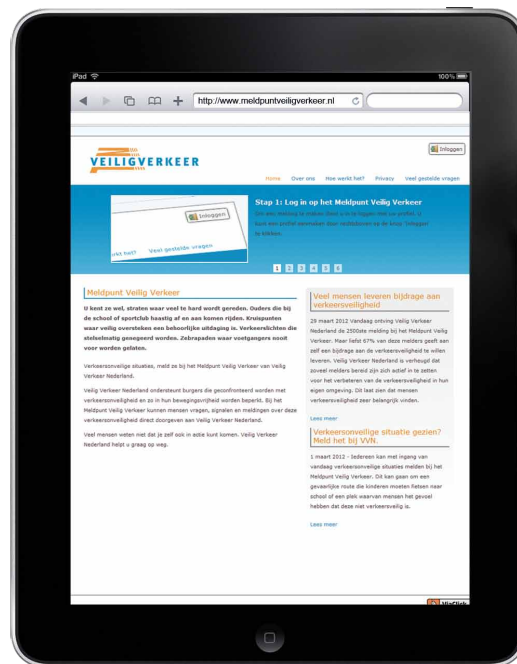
iPad

100%

http://www.meldpuntveiligverkeer.nl

VEILIG VERKEER

Inloggen

Home Over ons Hoe werkt het? Privacy Veel gestelde vragen

Stap 1: Log in op het Meldpunt Veilig Verkeer

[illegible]

Inloggen

erkt het? Veel gestelde vragen

1 2 3 4 5 6

Meldpunt Veilig Verkeer

U kent ze wel, straten waar veel te hard wordt gereden. Ouders die bij de school of sportclub haastig af en aan komen rijden. Kruispunten waar veilig oversteken een behoorlijke uitdaging is. Verkeerslichten die stelselmatig genegeerd worden. Zebrapaden waar voetgangers nooit voor worden gelaten.

Verkeersonveilige situaties, meld ze bij het Meldpunt Veilig Verkeer van Veilig Verkeer Nederland.

Veilig Verkeer Nederland ondersteunt burgers die geconfronteerd worden met verkeersonveiligheid en zo in hun bewegingsvrijheid worden beperkt. Bij het Meldpunt Veilig Verkeer kunnen mensen vragen, signalen en meldingen over deze verkeersonveiligheid direct doorgeven aan Veilig Verkeer Nederland.

Veel mensen weten niet dat je zelf ook in actie kunt komen. Veilig Verkeer Nederland helpt u graag op weg.

Veel mensen leveren bijdrage aan verkeersveiligheid

29 maart 2012 Vandaag ontving Veilig Verkeer Nederland de 2500ste melding bij het Meldpunt Veilig Verkeer. Maar liefst 67% van deze melders geeft aan zelf een bijdrage aan de verkeersveiligheid te willen leveren. Veilig Verkeer Nederland is verheugd dat zoveel melders bereid zijn zich actief in te zetten voor het verbeteren van de verkeersveiligheid in hun eigen omgeving. Dit laat zien dat mensen verkeersveiligheid zeer belangrijk vinden.

Lees meer

Verkeersonveilige situatie gezien? Meld het bij VVN.

1 maart 2012 - Iedereen kan met ingang van vandaag verkeersonveilige situaties melden bij het Meldpunt Veilig Verkeer. Dit kan gaan om een gevaarlijke route die kinderen moeten fietsen naar school of een plek waarvan mensen het gevoel hebben dat deze niet verkeersveilig is.

Lees meer

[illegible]